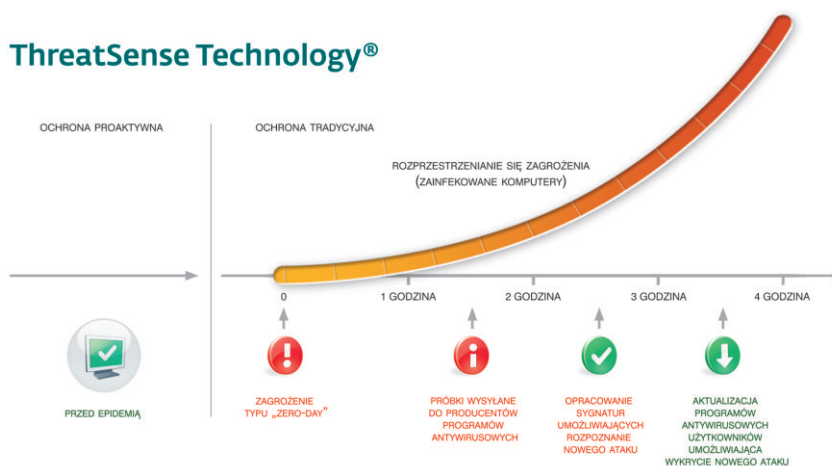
ThreatSense Technology®

OCHRONA PROAKTYWNA

OCHRONA TRADYCYJNA

ROZPRZESTRZENIANIE SIĘ ZAGROŻENIA (ZAINFEKOWANE KOMPUTERY)

0

1 GODZINA

2 GODZINA

3 GODZINA

4 GODZINA

PRZED EPIDEMIĄ

ZAGROŻENIE TYPU „ZERO-DAY"

PRÓBKI WYSYŁANE DO PRODUCENTÓW PROGRAMÓW ANTYWIRUSOWYCH

OPRACOWANIE SYGNATUR UMOŻLIWIAJĄCYCH ROZPOZNANIE NOWEGO ATAKU

AKTUALIZACJA PROGRAMÓW ANTYWIRUSOWYCH UŻYTKOWNIKÓW UMOŻLIWIAJĄCA WYKRYCIE NOWEGO ATAKU